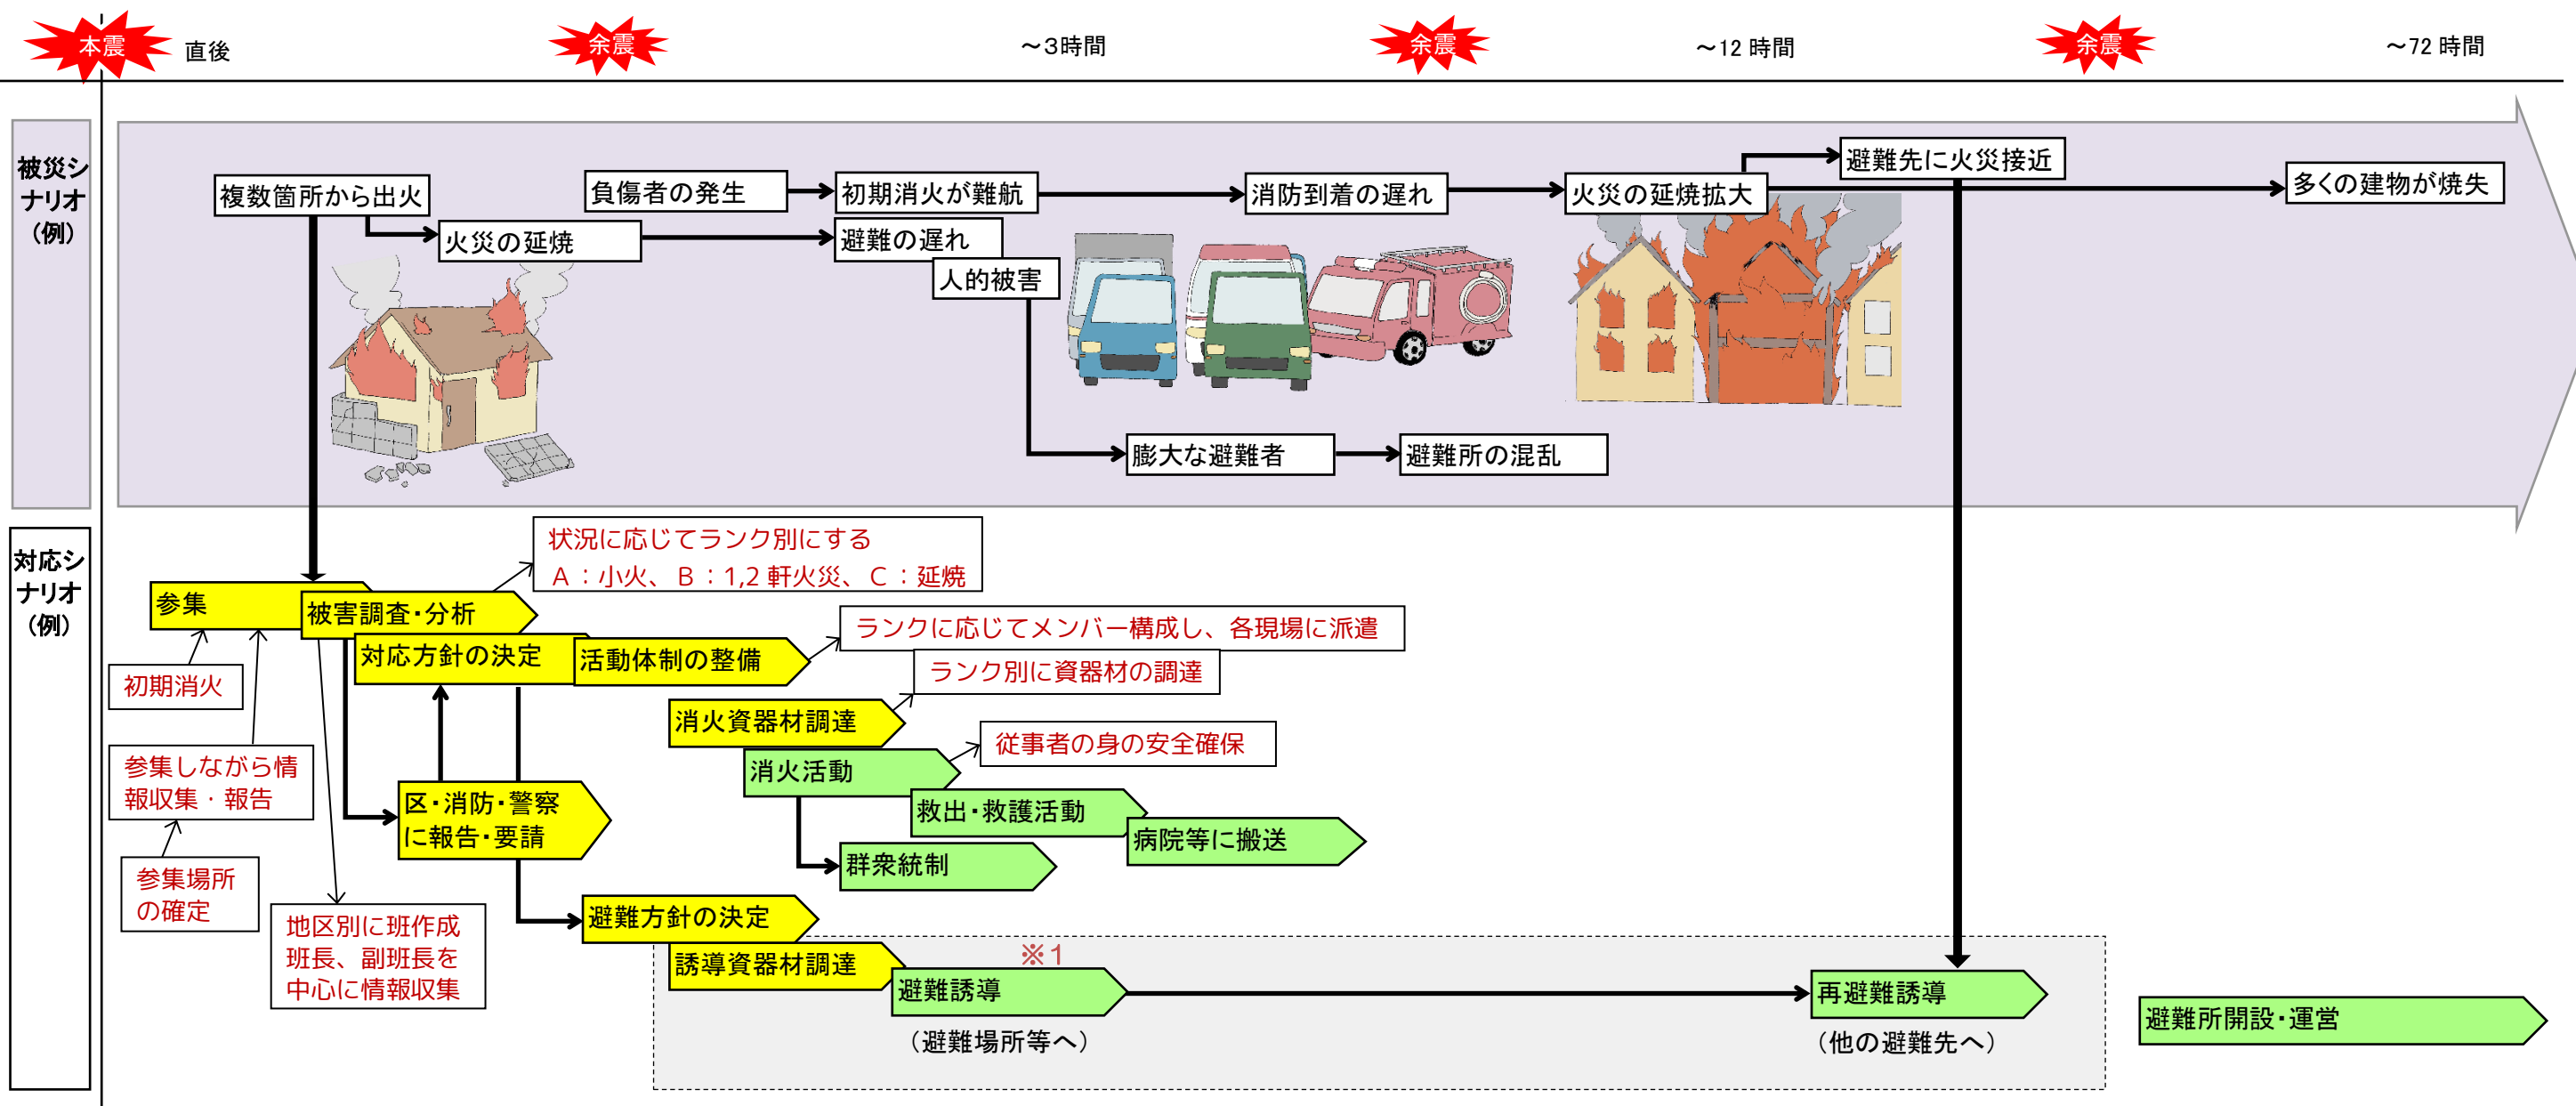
本震 直後 余震 ～3時間 余震 ～12 時間 余震 ～72 時間

被災シナリオ（例）

複数箇所から出火
火災の延焼
負傷者の発生
初期消火が難航
避難の遅れ
人的被害
消防到着の遅れ
火災の延焼拡大
避難先に火災接近
多くの建物が焼失
膨大な避難者
避難所の混乱

対応シナリオ（例）

参集
初期消火
参集しながら情報収集・報告
参集場所の確定
被害調査・分析
状況に応じてランク別にする
A：小火、B：1,2 軒火災、C：延焼
対応方針の決定
地区別に班作成
班長、副班長を中心に情報収集
活動体制の整備
ランクに応じてメンバー構成し、各現場に派遣
ランク別に資器材の調達
区・消防・警察に報告・要請
消火資器材調達
消火活動
従事者の身の安全確保
救出・救護活動
病院等に搬送
群衆統制
避難方針の決定
誘導資器材調達
※1
避難誘導
（避難場所等へ）
再避難誘導
（他の避難先へ）
避難所開設・運営